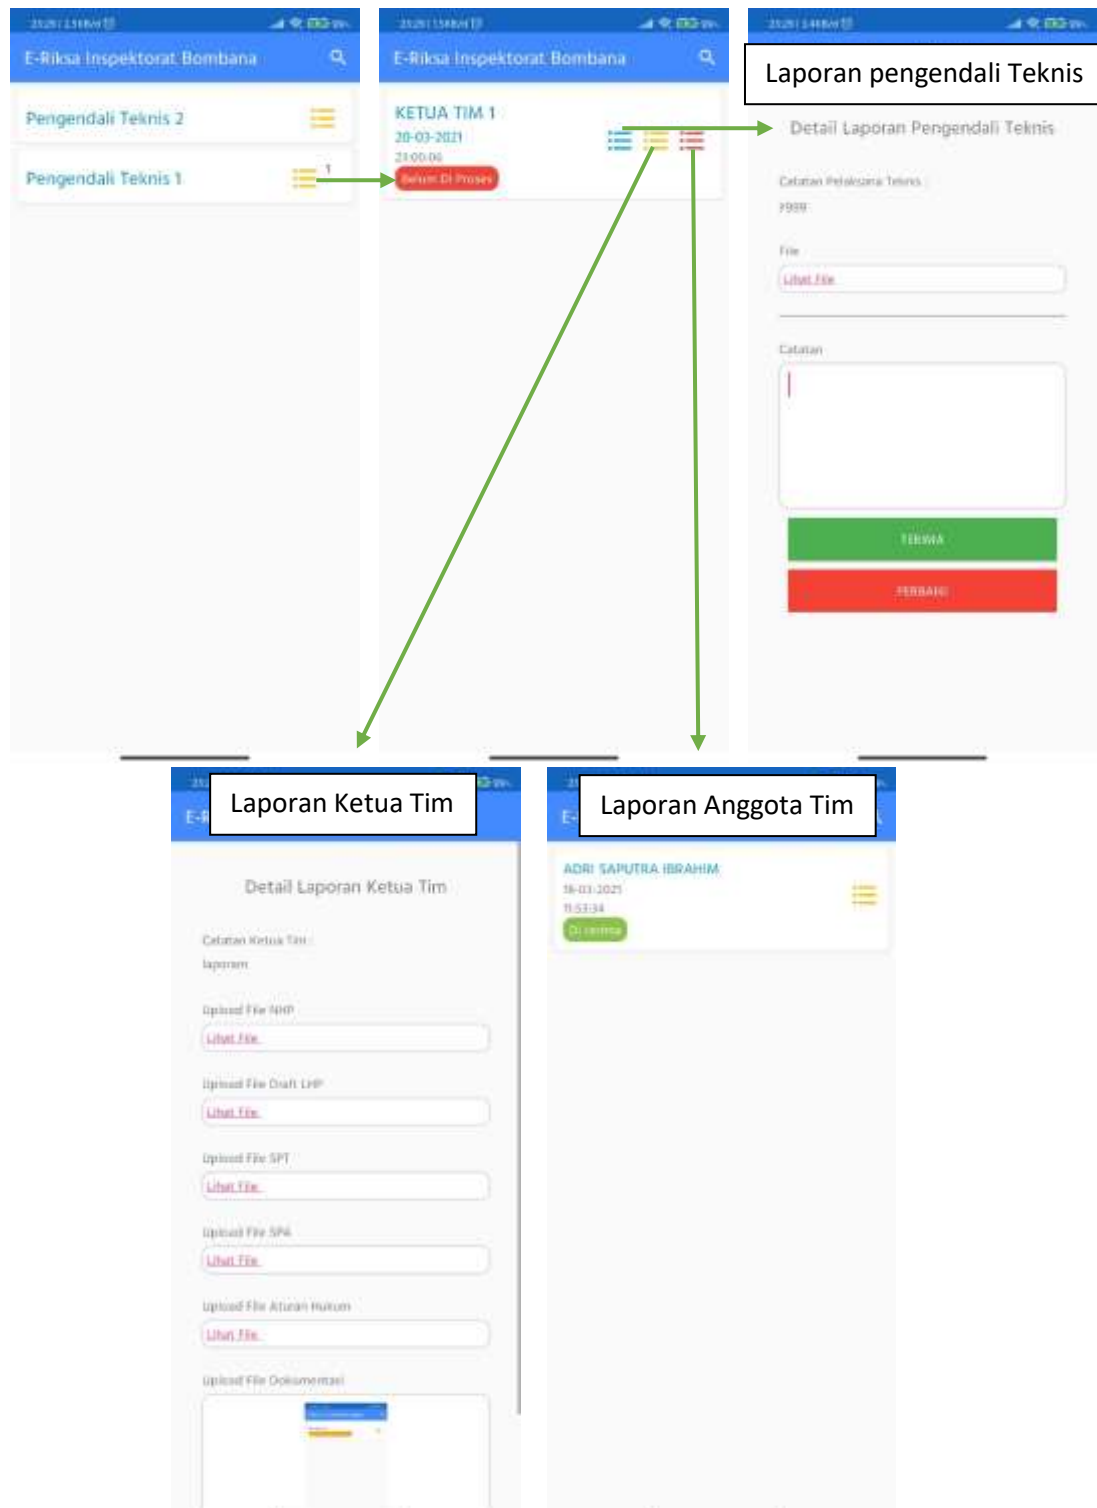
E-Riksa Inspektorat Bombana

Pengendali Teknis 2

Pengendali Teknis 1

1

E-Riksa Inspektorat Bombana

KETUA TIM 1
20-03-2021
21:00:06
Belum Di Proses

Laporan pengendali Teknis

Detail Laporan Pengendali Teknis

Catatan Pelaksana Teknis
ﾅ999

File
Lihat File

Catatan

TERIMA

PERBAIKI

Laporan Ketua Tim

Detail Laporan Ketua Tim

Catatan Ketua Tim :
laporan

Upload File NHP
Lihat File

Upload File Draft LHP
Lihat File

Upload File SPT
Lihat File

Upload File SPA
Lihat File

Upload File Aturan Hukum
Lihat File

Upload File Dokumentasi

Laporan Anggota Tim

ADRI SAPUTRA IBRAHIM
18-03-2021
11:53:34
Di terima